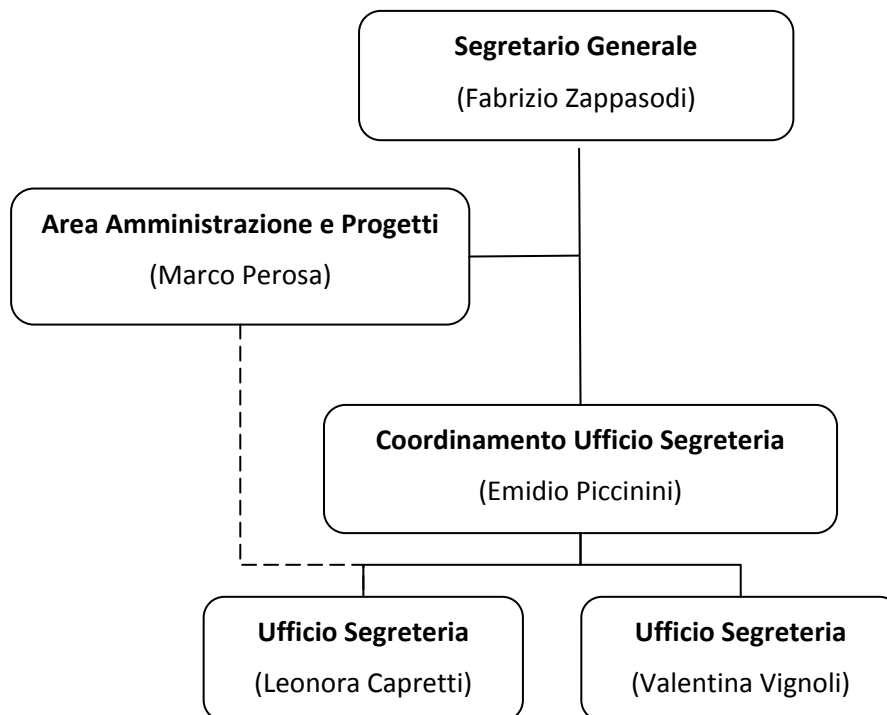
Segretario Generale
(Fabrizio Zappasodi)

Area Amministrazione e Progetti
(Marco Perosa)

Coordinamento Ufficio Segreteria
(Emidio Piccinini)

Ufficio Segreteria
(Leonora Capretti)

Ufficio Segreteria
(Valentina Vignoli)